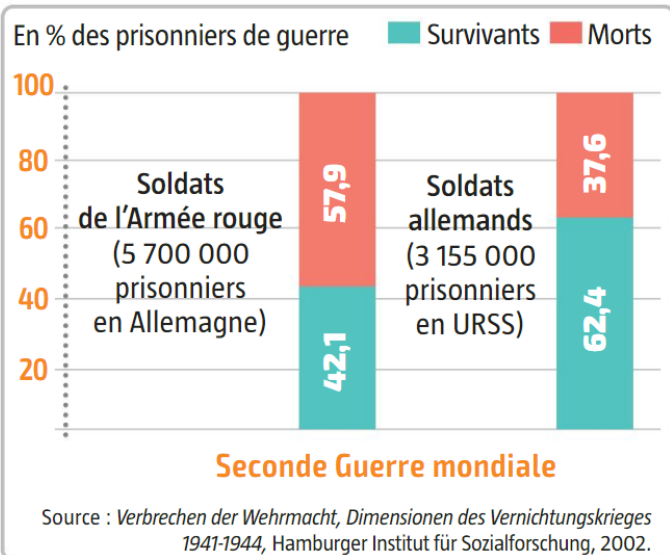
En % des prisonniers de guerre
Survivants
Morts

100
80
60
40
20

Soldats de l'Armée rouge (5 700 000 prisonniers en Allemagne)

57,9
42,1

Soldats allemands (3 155 000 prisonniers en URSS)

37,6
62,4

Seconde Guerre mondiale

Source : Verbrechen der Wehrmacht, Dimensionen des Vernichtungskrieges 1941-1944, Hamburger Institut für Sozialforschung, 2002.